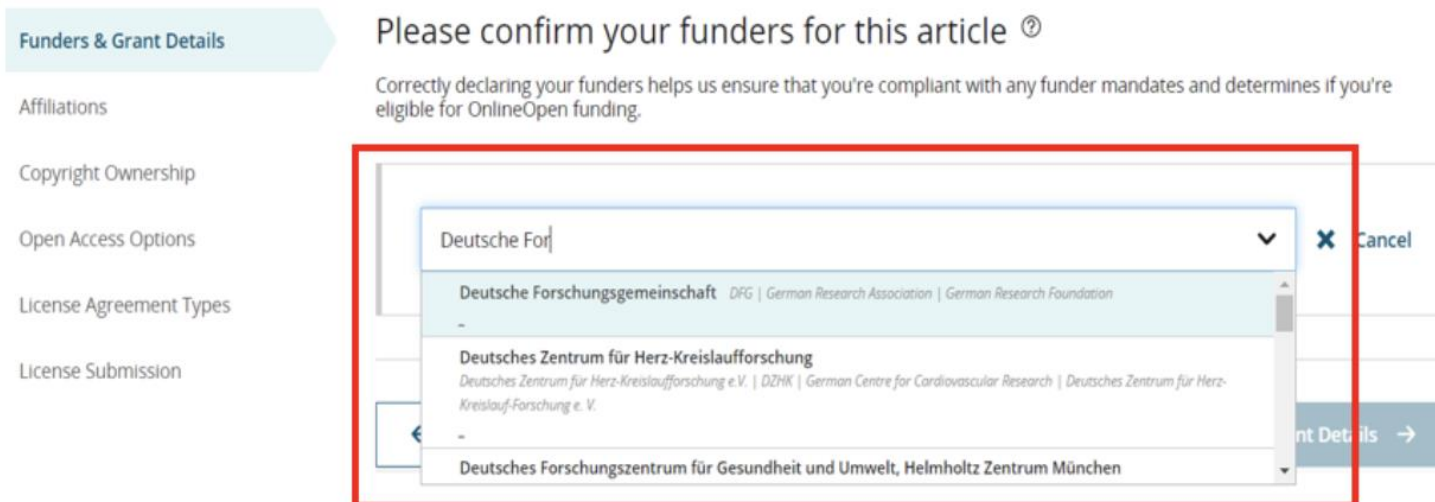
Funders & Grant Details

Affiliations

Copyright Ownership

Open Access Options

License Agreement Types

License Submission

Please confirm your funders for this article ⓘ

Correctly declaring your funders helps us ensure that you're compliant with any funder mandates and determines if you're eligible for OnlineOpen funding.

Deutsche For

✖ Cancel

Deutsche Forschungsgemeinschaft DFG | German Research Association | German Research Foundation

-

Deutsches Zentrum für Herz-Kreislaufforschung

Deutsches Zentrum für Herz-Kreislaufforschung e.V. | DZHK | German Centre for Cardiovascular Research | Deutsches Zentrum für Herz-Kreislauf-Forschung e. V.

-

Deutsches Forschungszentrum für Gesundheit und Umwelt, Helmholtz Zentrum München

nt Det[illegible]ils →